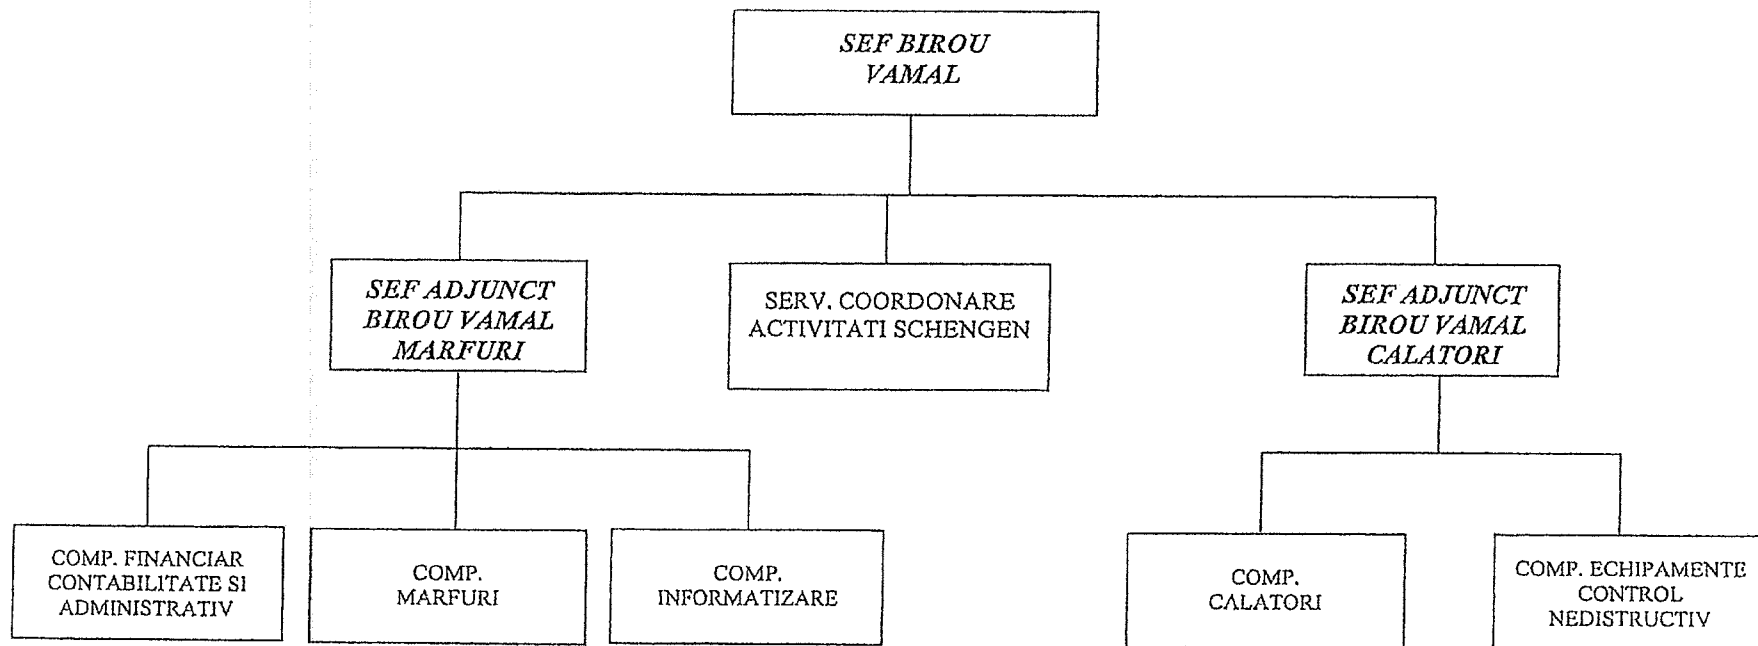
SEF BIROU VAMAL

SEF ADJUNCT BIROU VAMAL MARFURI

SERV. COORDONARE ACTIVITATI SCHENGEN

SEF ADJUNCT BIROU VAMAL CALATORI

COMP. FINANCIAR CONTABILITATE SI ADMINISTRATIV

COMP. MARFURI

COMP. INFORMATIZARE

COMP. CALATORI

COMP. ECHIPAMENTE CONTROL NEDISTRUCTIV